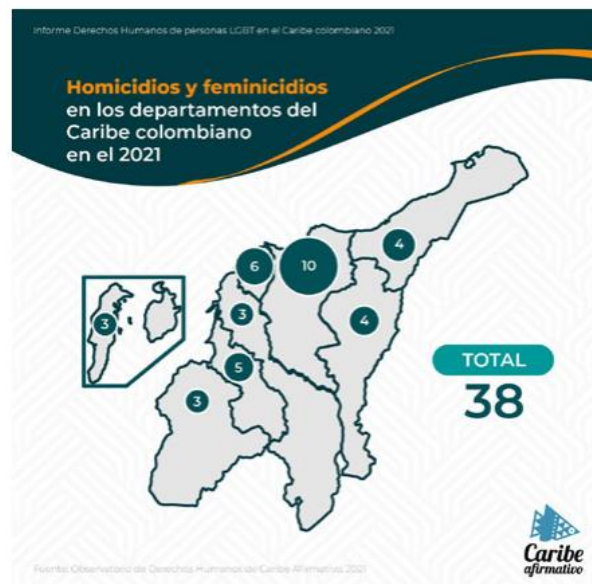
Informe Derechos Humanos de personas LGBT en el Caribe colombiano 2021

Homicidios y feminicidios en los departamentos del Caribe colombiano en el 2021

3

6

10

4

3

4

5

3

TOTAL

38

Fuente: Observatorio de Derechos Humanos de Caribe Afirmativo 2021

Caribe afirmativo